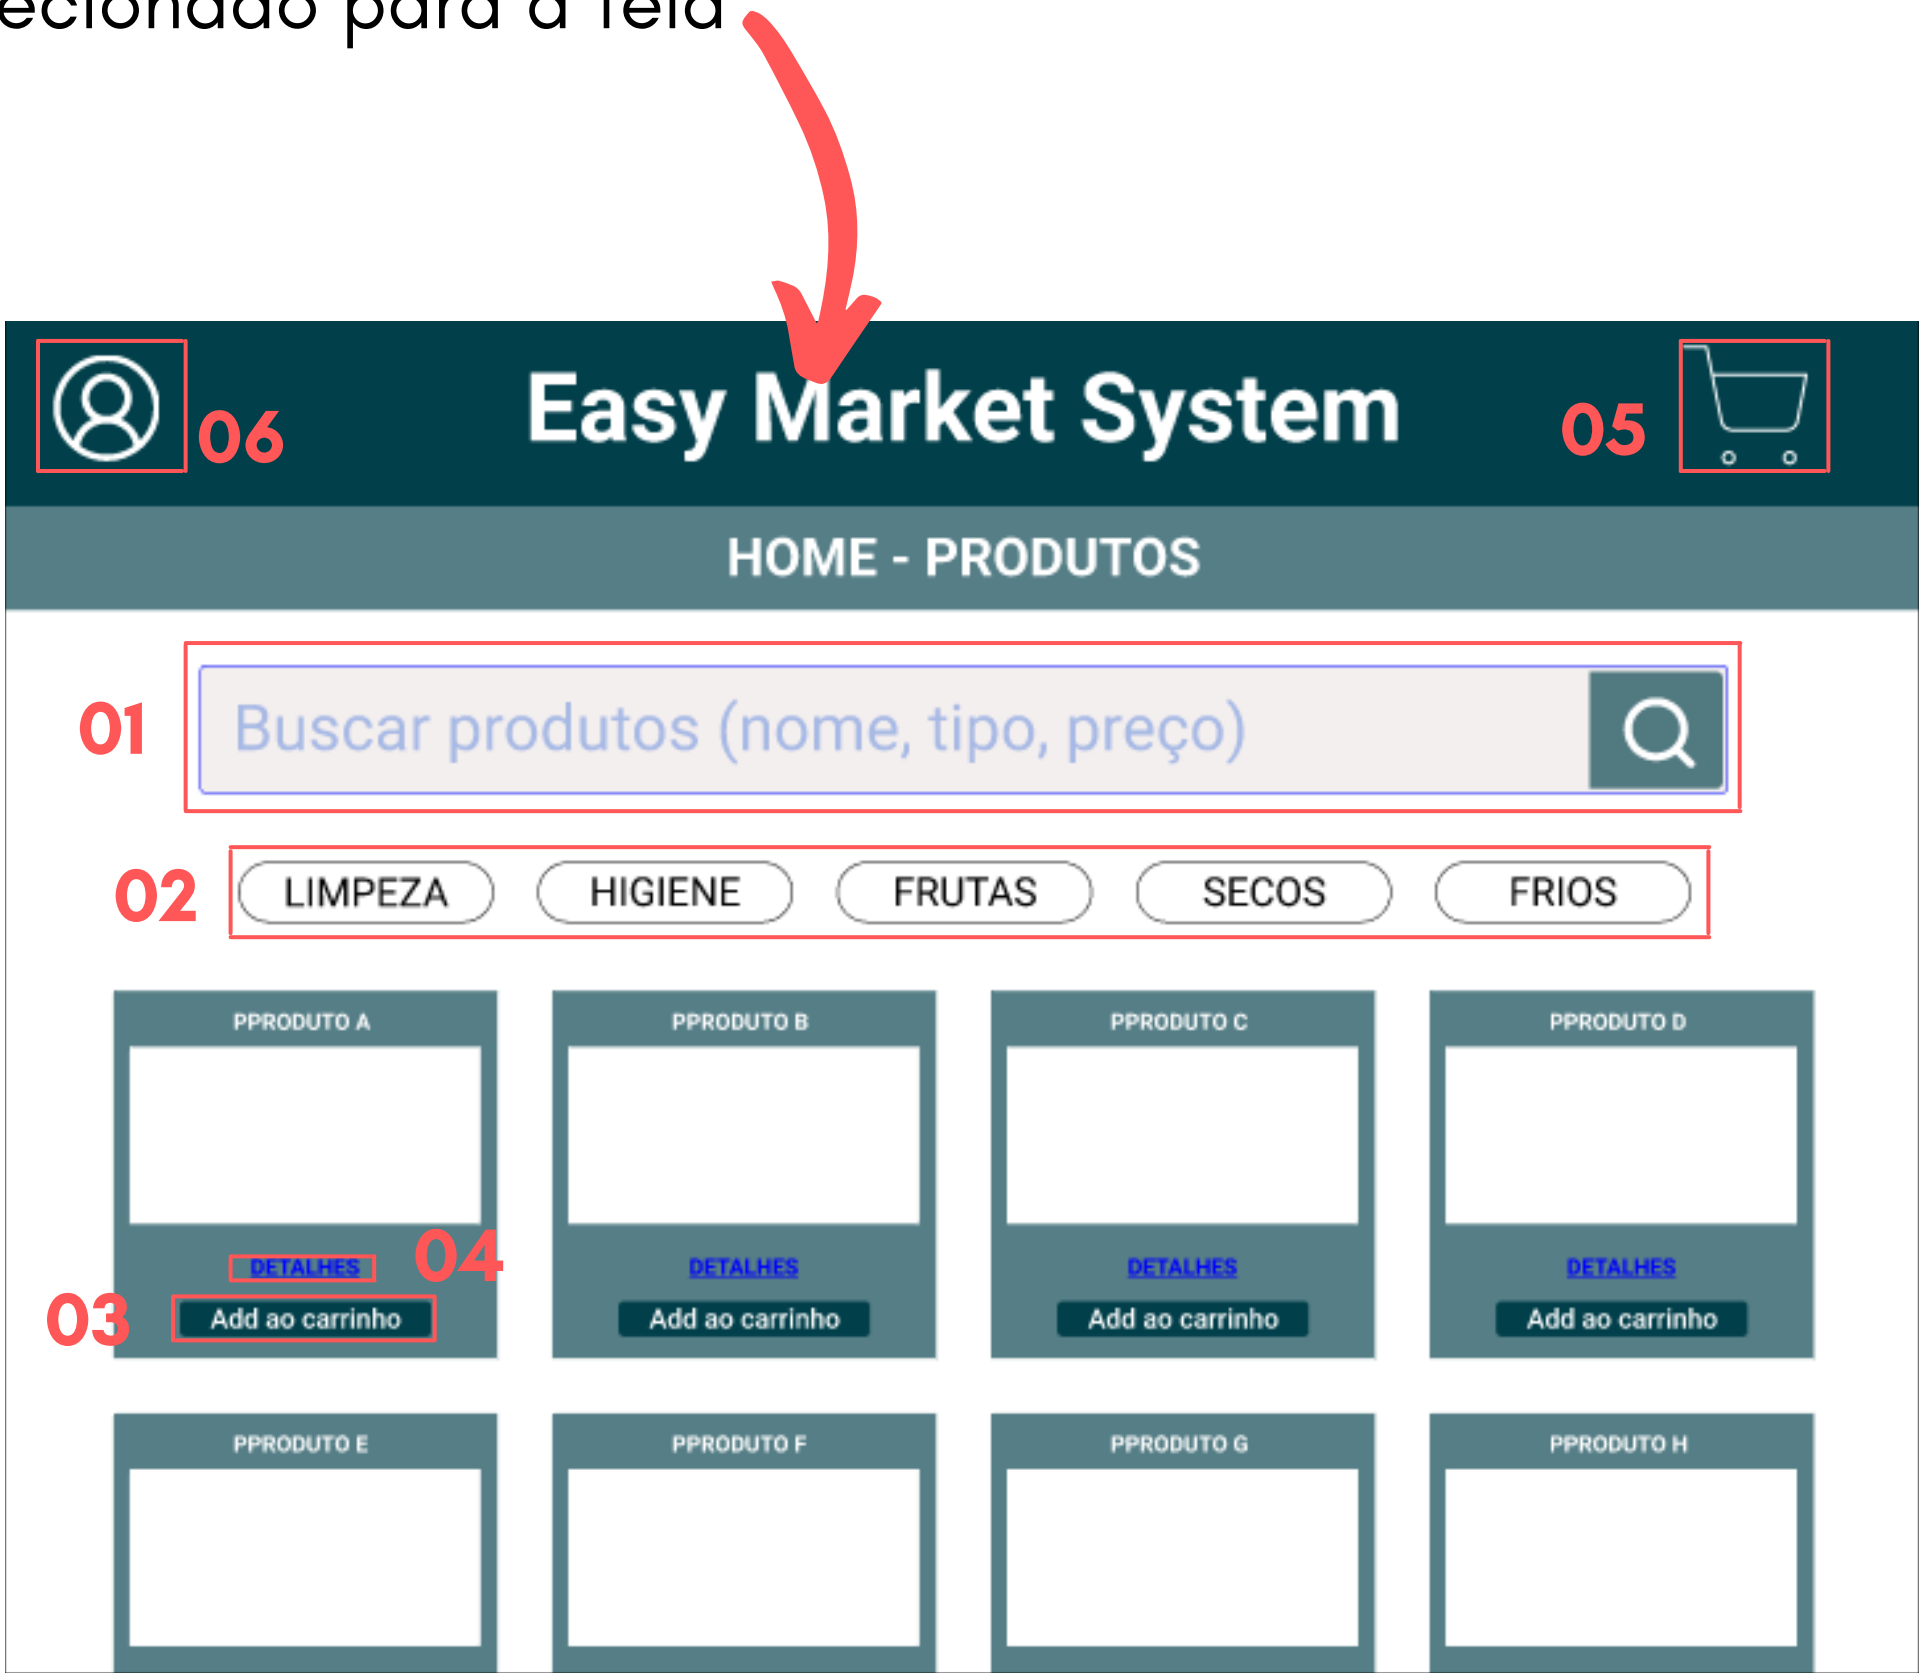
ecionado para a tela

06

Easy Market System

05

HOME - PRODUTOS

01

Buscar produtos (nome, tipo, preço)

02

LIMPEZA

HIGIENE

FRUTAS

SECOS

FRIOS

PPRODUTO A

DETALHES

04

03

Add ao carrinho

PPRODUTO B

DETALHES

Add ao carrinho

PPRODUTO C

DETALHES

Add ao carrinho

PPRODUTO D

DETALHES

Add ao carrinho

PPRODUTO E

PPRODUTO F

PPRODUTO G

PPRODUTO H